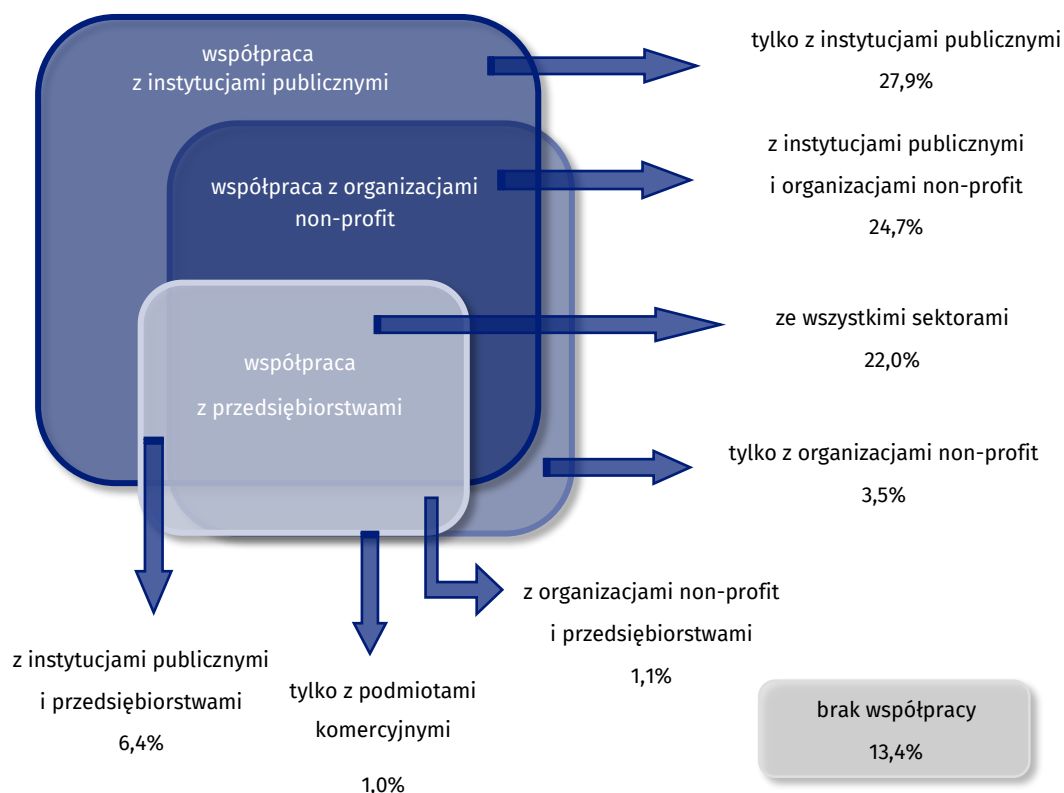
współpraca z instytucjami publicznymi

współpraca z organizacjami non-profit

współpraca z przedsiębiorstwami

tylko z instytucjami publicznymi
27,9%

z instytucjami publicznymi i organizacjami non-profit
24,7%

ze wszystkimi sektorami
22,0%

tylko z organizacjami non-profit
3,5%

z organizacjami non-profit i przedsiębiorstwami
1,1%

z instytucjami publicznymi i przedsiębiorstwami
6,4%

tylko z podmiotami komercyjnymi
1.0%

brak współpracy
13,4%